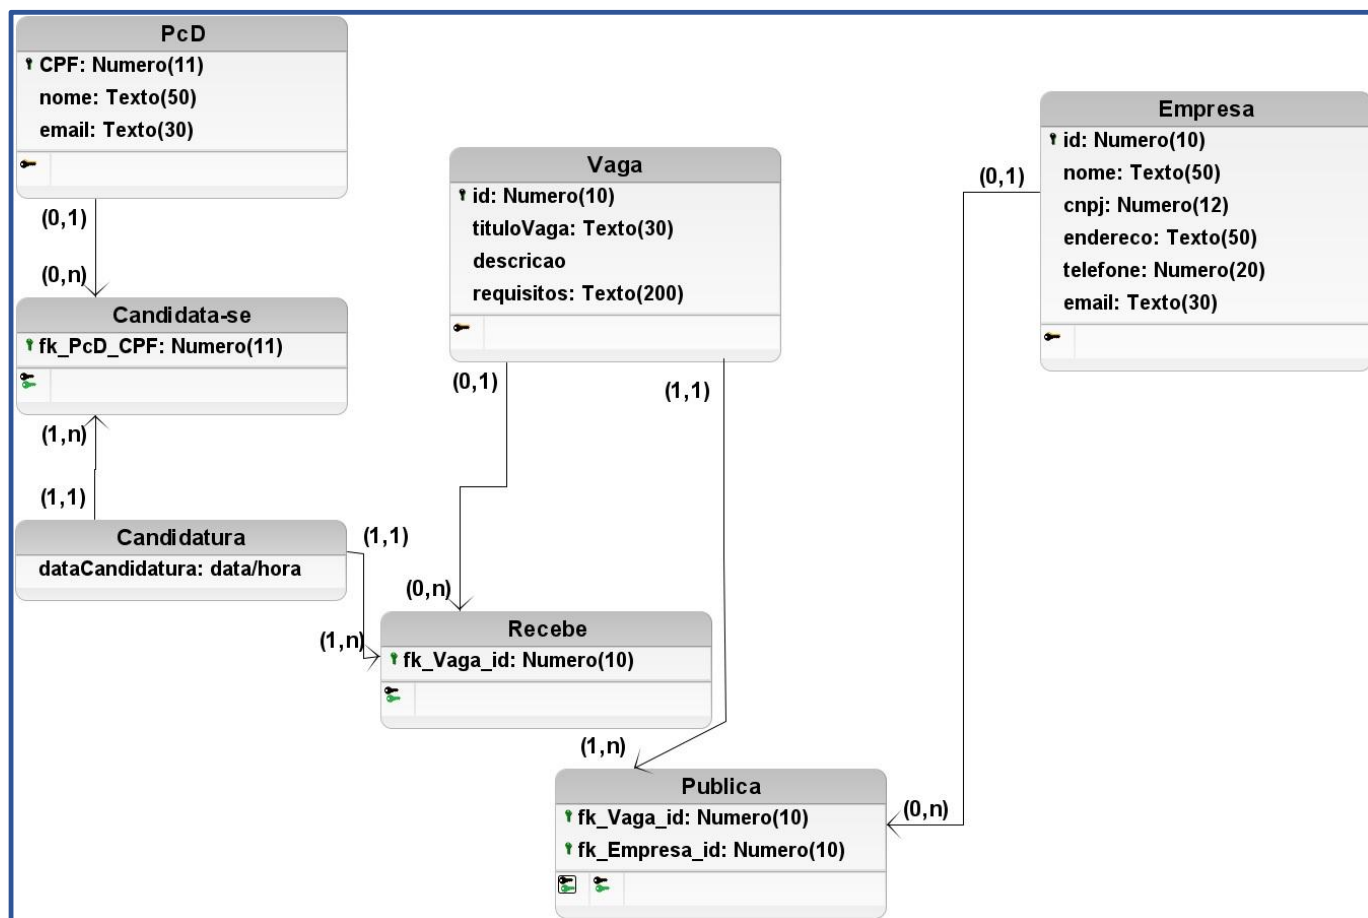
PcD
CPF: Numero(11)
nome: Texto(50)
email: Texto(30)

(0,1)

(0,n)

Candidata-se
fk_PcD_CPF: Numero(11)

(1,n)

(1,1)

Candidatura
dataCandidatura: data/hora

(1,1)

Vaga
id: Numero(10)
tituloVaga: Texto(30)
descricao
requisitos: Texto(200)

(0,1)

(1,1)

(0,n)

(1,n)

Recebe
fk_Vaga_id: Numero(10)

(1,n)

Publica
fk_Vaga_id: Numero(10)
fk_Empresa_id: Numero(10)

(0,n)

Empresa
id: Numero(10)
nome: Texto(50)
cnpj: Numero(12)
endereco: Texto(50)
telefone: Numero(20)
email: Texto(30)

(0,1)